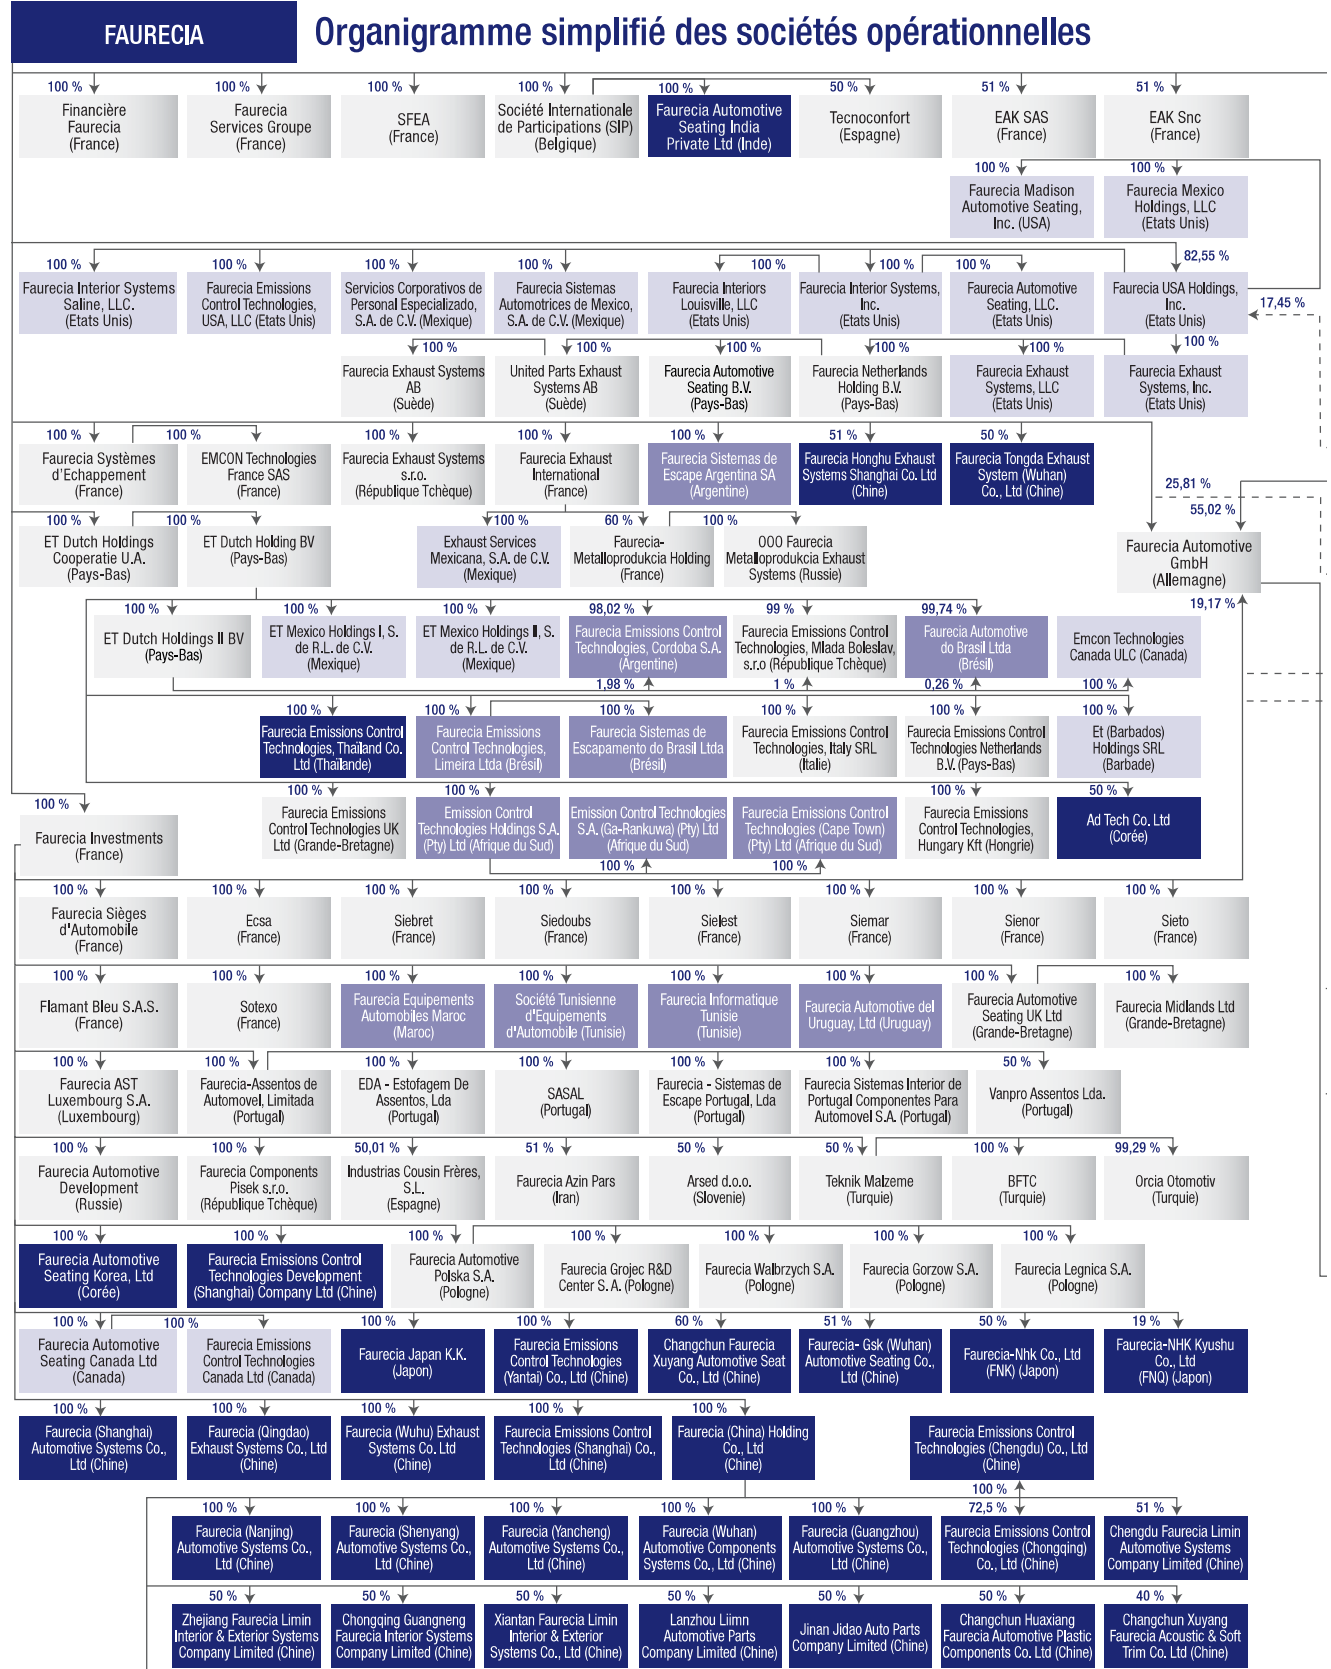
FAURECIA

Organigramme simplifié des sociétés opérationnelles

100 % Financière Faurecia (France)
100 % Faurecia Services Groupe (France)
100 % SFEA (France)
100 % Société Internationale de Participations (SIP) (Belgique)
100 % Faurecia Automotive Seating India Private Ltd (Inde)
50 % Tecnoconfort (Espagne)
51 % EAK SAS (France)
51 % EAK Snc (France)
100 % Faurecia Madison Automotive Seating, Inc. (USA)
100 % Faurecia Mexico Holdings, LLC (Etats Unis)

100 % Faurecia Interior Systems Saline, LLC. (Etats Unis)
100 % Faurecia Emissions Control Technologies, USA, LLC (Etats Unis)
100 % Servicios Corporativos de Personal Especializado, S.A. de C.V. (Mexique)
100 % Faurecia Sistemas Automotrices de Mexico, S.A. de C.V. (Mexique)
Faurecia Interiors Louisville, LLC (Etats Unis)
100 % Faurecia Interior Systems, Inc. (Etats Unis)
100 % Faurecia Automotive Seating, LLC. (Etats Unis)
82,55 % Faurecia USA Holdings, Inc. (Etats Unis)
17,45 %
100 % Faurecia Exhaust Systems AB (Suède)
100 % United Parts Exhaust Systems AB (Suède)
100 % Faurecia Automotive Seating B.V. (Pays-Bas)
100 % Faurecia Netherlands Holding B.V. (Pays-Bas)
100 % Faurecia Exhaust Systems, LLC (Etats Unis)
100 % Faurecia Exhaust Systems, Inc. (Etats Unis)

100 % Faurecia Systèmes d'Echappement (France)
100 % EMCON Technologies France SAS (France)
100 % Faurecia Exhaust Systems s.r.o. (République Tchèque)
100 % Faurecia Exhaust International (France)
100 % Faurecia Sistemas de Escape Argentina SA (Argentine)
51 % Faurecia Honghu Exhaust Systems Shanghai Co. Ltd (Chine)
50 % Faurecia Tongda Exhaust System (Wuhan) Co., Ltd (Chine)
25,81 %
55,02 %
100 % ET Dutch Holdings Cooperatie U.A. (Pays-Bas)
100 % ET Dutch Holding BV (Pays-Bas)
100 % Exhaust Services Mexicana, S.A. de C.V. (Mexique)
60 % Faurecia-Metalloprodukcia Holding (France)
100 % OOO Faurecia Metalloprodukcia Exhaust Systems (Russie)
Faurecia Automotive GmbH (Allemagne)
19,17 %

100 % ET Dutch Holdings II BV (Pays-Bas)
100 % ET Mexico Holdings I, S. de R.L. de C.V. (Mexique)
100 % ET Mexico Holdings II, S. de R.L. de C.V. (Mexique)
98,02 % Faurecia Emissions Control Technologies, Cordoba S.A. (Argentine)
1,98 %
99 % Faurecia Emissions Control Technologies, Mlada Boleslav, s.r.o (République Tchèque)
1 %
99,74 % Faurecia Automotive do Brasil Ltda (Brésil)
0,26 %
Emcon Technologies Canada ULC (Canada)
100 %

100 % Faurecia Emissions Control Technologies, Thailand Co. Ltd (Thaïlande)
100 % Faurecia Emissions Control Technologies, Limeira Ltda (Brésil)
100 % Faurecia Sistemas de Escapamento do Brasil Ltda (Brésil)
100 % Faurecia Emissions Control Technologies, Italy SRL (Italie)
100 % Faurecia Emissions Control Technologies Netherlands B.V. (Pays-Bas)
100 % Et (Barbados) Holdings SRL (Barbade)
100 % Faurecia Investments (France)
100 % Faurecia Emissions Control Technologies UK Ltd (Grande-Bretagne)
100 % Emission Control Technologies Holdings S.A. (Pty) Ltd (Afrique du Sud)
Emission Control Technologies S.A. (Ga-Rankuwa) (Pty) Ltd (Afrique du Sud)
100 %
Faurecia Emissions Control Technologies (Cape Town) (Pty) Ltd (Afrique du Sud)
100 %
100 % Faurecia Emissions Control Technologies, Hungary Kft (Hongrie)
50 % Ad Tech Co. Ltd (Corée)

100 % Faurecia Sièges d'Automobile (France)
100 % Ecsa (France)
100 % Siebret (France)
100 % Siedoubs (France)
100 % Sielest (France)
100 % Siemar (France)
100 % Sienor (France)
100 % Sieto (France)

100 % Flamant Bleu S.A.S. (France)
100 % Sotexo (France)
100 % Faurecia Equipements Automobiles Maroc (Maroc)
100 % Société Tunisienne d'Equipements d'Automobile (Tunisie)
100 % Faurecia Informatique Tunisie (Tunisie)
100 % Faurecia Automotive del Uruguay, Ltd (Uruguay)
100 % Faurecia Automotive Seating UK Ltd (Grande-Bretagne)
100 % Faurecia Midlands Ltd (Grande-Bretagne)

100 % Faurecia AST Luxembourg S.A. (Luxembourg)
100 % Faurecia-Assentos de Automovel, Limitada (Portugal)
100 % EDA - Estofagem De Assentos, Lda (Portugal)
100 % SASAL (Portugal)
100 % Faurecia - Sistemas de Escape Portugal, Lda (Portugal)
100 % Faurecia Sistemas Interior de Portugal Componentes Para Automovel S.A. (Portugal)
50 % Vanpro Assentos Lda. (Portugal)

100 % Faurecia Automotive Development (Russie)
100 % Faurecia Components Pisek s.r.o. (République Tchèque)
50,01 % Industrias Cousin Frères, S.L. (Espagne)
51 % Faurecia Azin Pars (Iran)
50 % Arsed d.o.o. (Slovenie)
50 % Teknik Malzeme (Turquie)
100 % BFTC (Turquie)
99,29 % Orcia Otomotiv (Turquie)

100 % Faurecia Automotive Seating Korea, Ltd (Corée)
100 % Faurecia Emissions Control Technologies Development (Shanghai) Company Ltd (Chine)
100 % Faurecia Automotive Polska S.A. (Pologne)
100 % Faurecia Grojec R&D Center S. A. (Pologne)
100 % Faurecia Walbrzych S.A. (Pologne)
100 % Faurecia Gorzow S.A. (Pologne)
100 % Faurecia Legnica S.A. (Pologne)

100 % Faurecia Automotive Seating Canada Ltd (Canada)
100 % Faurecia Emissions Control Technologies Canada Ltd (Canada)
100 % Faurecia Japan K.K. (Japon)
100 % Faurecia Emissions Control Technologies (Yantai) Co., Ltd (Chine)
60 % Changchun Faurecia Xuyang Automotive Seat Co., Ltd (Chine)
51 % Faurecia- Gsk (Wuhan) Automotive Seating Co., Ltd (Chine)
50 % Faurecia-Nhk Co., Ltd (FNK) (Japon)
19 % Faurecia-NHK Kyushu Co., Ltd (FNQ) (Japon)

100 % Faurecia (Shanghai) Automotive Systems Co., Ltd (Chine)
100 % Faurecia (Qingdao) Exhaust Systems Co., Ltd (Chine)
100 % Faurecia (Wuhu) Exhaust Systems Co. Ltd (Chine)
100 % Faurecia Emissions Control Technologies (Shanghai) Co., Ltd (Chine)
100 % Faurecia (China) Holding Co., Ltd (Chine)
Faurecia Emissions Control Technologies (Chengdu) Co., Ltd (Chine)
100 %

100 % Faurecia (Nanjing) Automotive Systems Co., Ltd (Chine)
100 % Faurecia (Shenyang) Automotive Systems Co., Ltd (Chine)
100 % Faurecia (Yancheng) Automotive Systems Co., Ltd (Chine)
100 % Faurecia (Wuhan) Automotive Components Systems Co., Ltd (Chine)
100 % Faurecia (Guangzhou) Automotive Systems Co., Ltd (Chine)
72,5 % Faurecia Emissions Control Technologies (Chongqing) Co., Ltd (Chine)
51 % Chengdu Faurecia Limin Automotive Systems Company Limited (Chine)

50 % Zhejiang Faurecia Limin Interior & Exterior Systems Company Limited (Chine)
50 % Chongqing Guangneng Faurecia Interior Systems Company Limited (Chine)
50 % Xiantan Faurecia Limin Interior & Exterior Systems Co., Ltd (Chine)
50 % Lanzhou Limn Automotive Parts Company Limited (Chine)
50 % Jinan Jidao Auto Parts Company Limited (Chine)
50 % Changchun Huaxiang Faurecia Automotive Plastic Components Co. Ltd (Chine)
40 % Changchun Xuyang Faurecia Acoustic & Soft Trim Co. Ltd (Chine)